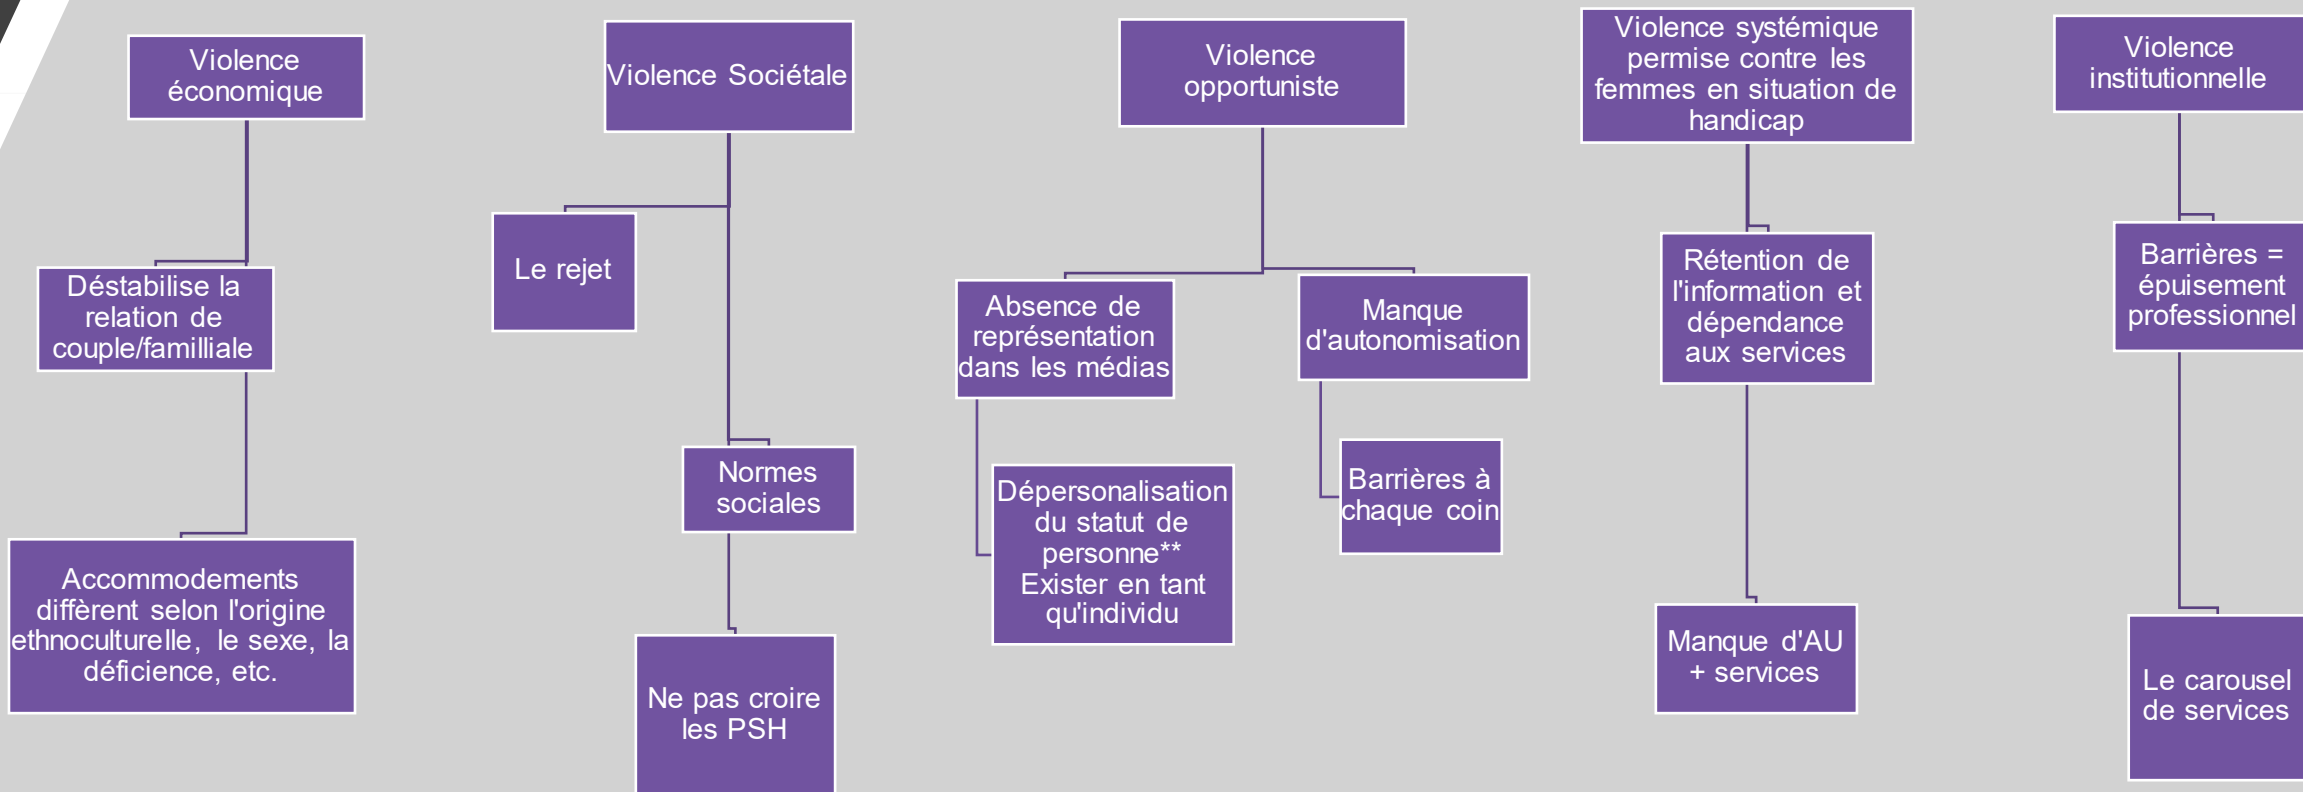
Violence économique

Déstabilise la relation de couple/familliale

Accommodements diffèrent selon l'origine ethnoculturelle, le sexe, la déficience, etc.

Violence Sociétale

Le rejet

Normes sociales

Ne pas croire les PSH

Violence opportuniste

Absence de représentation dans les médias

Dépersonalisation du statut de personne** Exister en tant qu'individu

Manque d'autonomisation

Barrières à chaque coin

Violence systémique permise contre les femmes en situation de handicap

Rétention de l'information et dépendance aux services

Manque d'AU + services

Violence institutionnelle

Barrières = épuisement professionnel

Le carousel de services